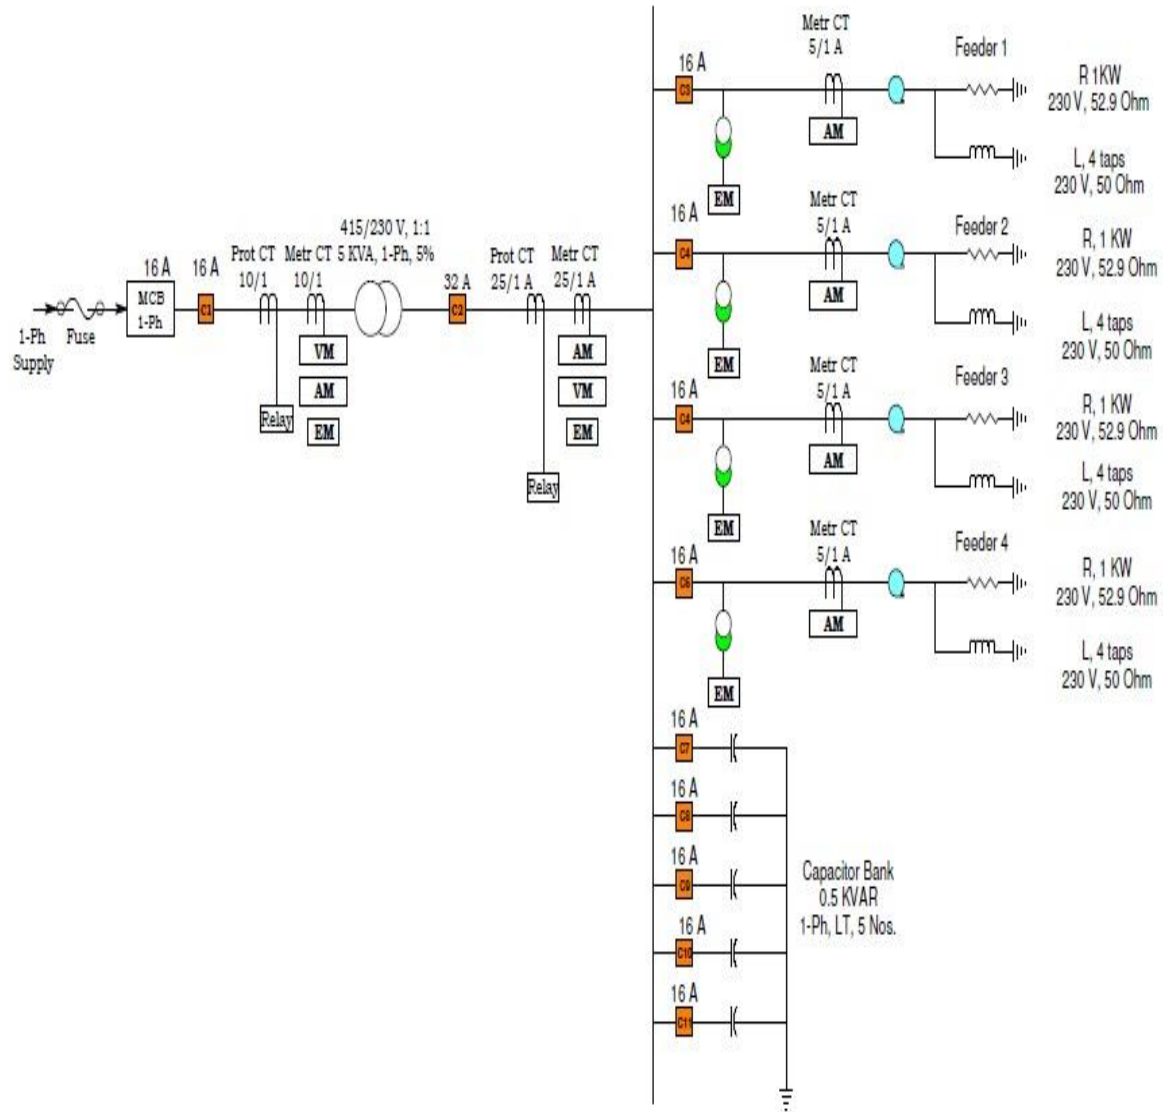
1-Ph Supply

Fuse

16 A

MCB 1-Ph

16 A

C1

Prot CT 10/1

Relay

Metr CT 10/1

VM

AM

EM

415/230 V, 1:1 5 KVA, 1-Ph, 5%

32 A

C2

Prot CT 25/1 A

Relay

Metr CT 25/1 A

AM

VM

EM

16 A

C3

EM

Metr CT 5/1 A

AM

Feeder 1

R 1KW 230 V, 52.9 Ohm

L, 4 taps 230 V, 50 Ohm

16 A

C4

EM

Metr CT 5/1 A

AM

Feeder 2

R, 1 KW 230 V, 52.9 Ohm

L, 4 taps 230 V, 50 Ohm

16 A

C4

EM

Metr CT 5/1 A

AM

Feeder 3

R, 1 KW 230 V, 52.9 Ohm

L, 4 taps 230 V, 50 Ohm

16 A

C6

EM

Metr CT 5/1 A

AM

Feeder 4

R, 1 KW 230 V, 52.9 Ohm

L, 4 taps 230 V, 50 Ohm

16 A

C7

16 A

C8

16 A

C9

16 A

C10

16 A

C11

Capacitor Bank 0.5 KVAR 1-Ph, LT, 5 Nos.